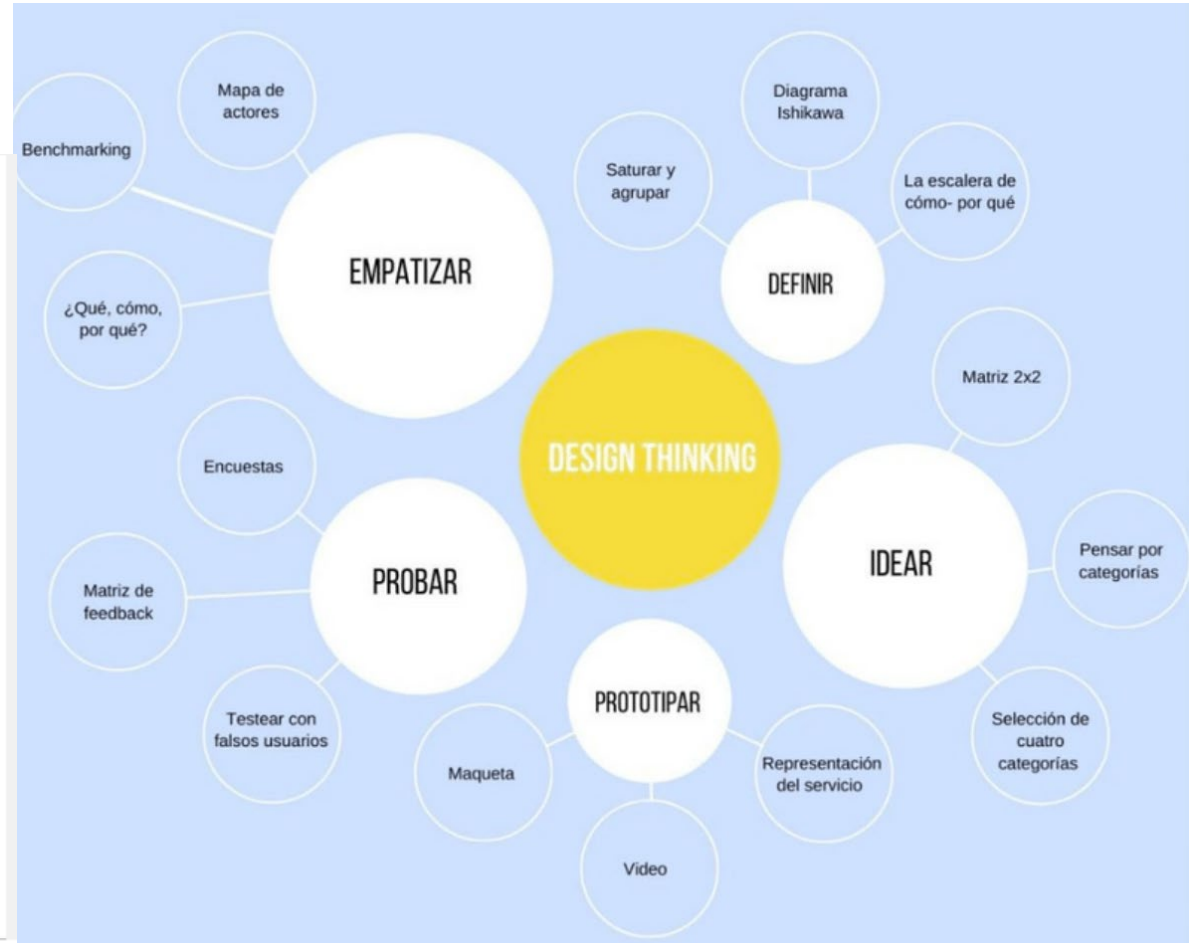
Mapa de actores

Benchmarking

EMPATIZAR

¿Qué, cómo, por qué?

Diagrama Ishikawa

Saturar y agrupar

La escalera de cómo- por qué

DEFINIR

Matriz 2x2

DESIGN THINKING

Encuestas

PROBAR

Matriz de feedback

Testear con falsos usuarios

IDEAR

Pensar por categorías

Selección de cuatro categorías

PROTOTIPAR

Maqueta

Representación del servicio

Video